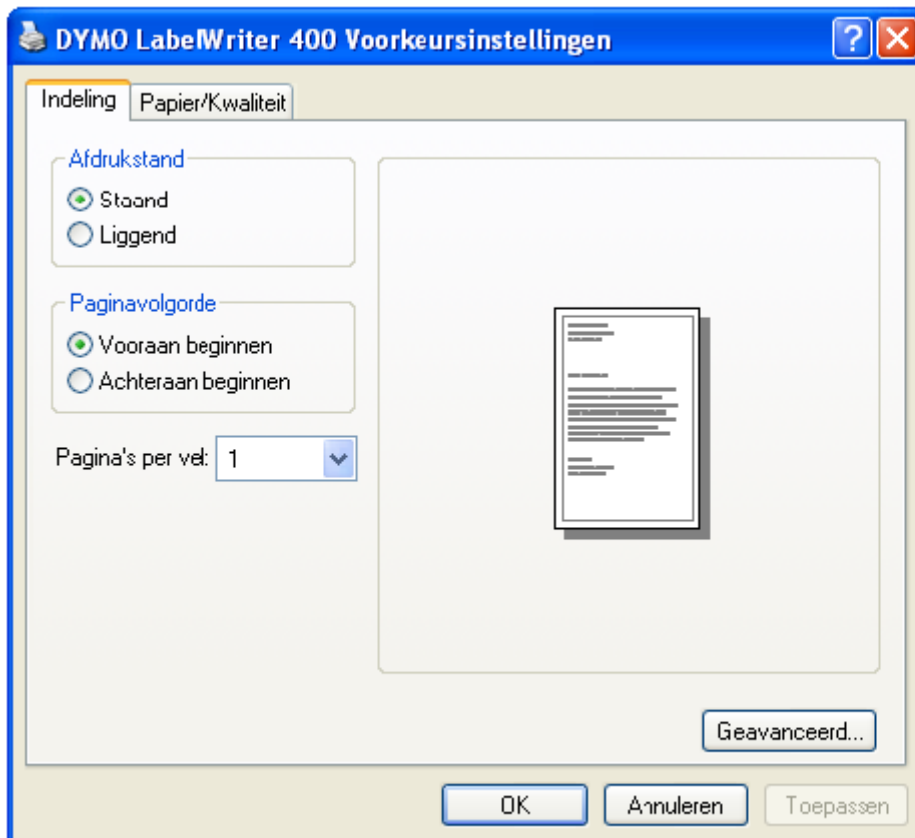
DYMO LabelWriter 400 Voorkeursinstellingen

Indeling
Papier/Kwaliteit

Afdrukstand
Staand
Liggend

Paginavolgorde
Vooraan beginnen
Achteraan beginnen

Pagina's per vel: 1

Geavanceerd...

OK
Annuleren
Toepassen